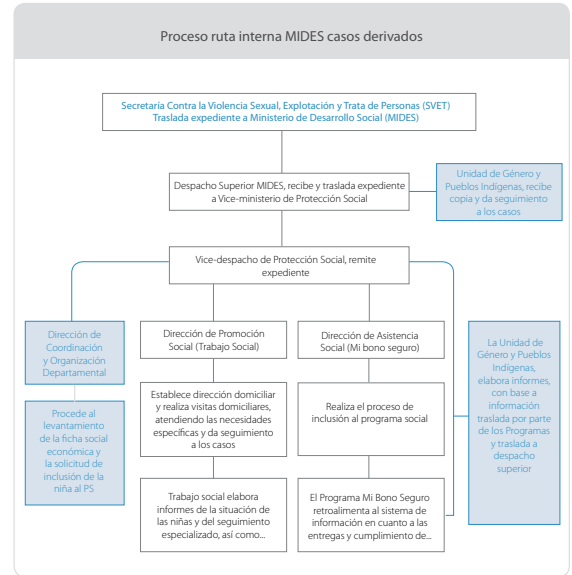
Proceso ruta interna MIDES casos derivados

Secretaría Contra la Violencia Sexual, Explotación y Trata de Personas (SVET) Traslada expediente a Ministerio de Desarrollo Social (MIDES)

Despacho Superior MIDES, recibe y traslada expediente a Vice-ministerio de Protección Social

Unidad de Género y Pueblos Indígenas, recibe copia y da seguimiento a los casos

Vice-despacho de Protección Social, remite expediente

Dirección de Coordinación y Organización Departamental

Procede al levantamiento de la ficha social económica y la solicitud de inclusión de la niña al PS

Dirección de Promoción Social (Trabajo Social)

Establece dirección domiciliar y realiza visitas domiciliares, atendiendo las necesidades específicas y da seguimiento a los casos

Trabajo social elabora informes de la situación de las niñas y del seguimiento especializado, así como...

Dirección de Asistencia Social (Mi bono seguro)

Realiza el proceso de inclusión al programa social

El Programa Mi Bono Seguro retroalimenta al sistema de información en cuanto a las entregas y cumplimiento de...

La Unidad de Género y Pueblos Indígenas, elabora informes, con base a información traslada por parte de los Programas y traslada a despacho superior